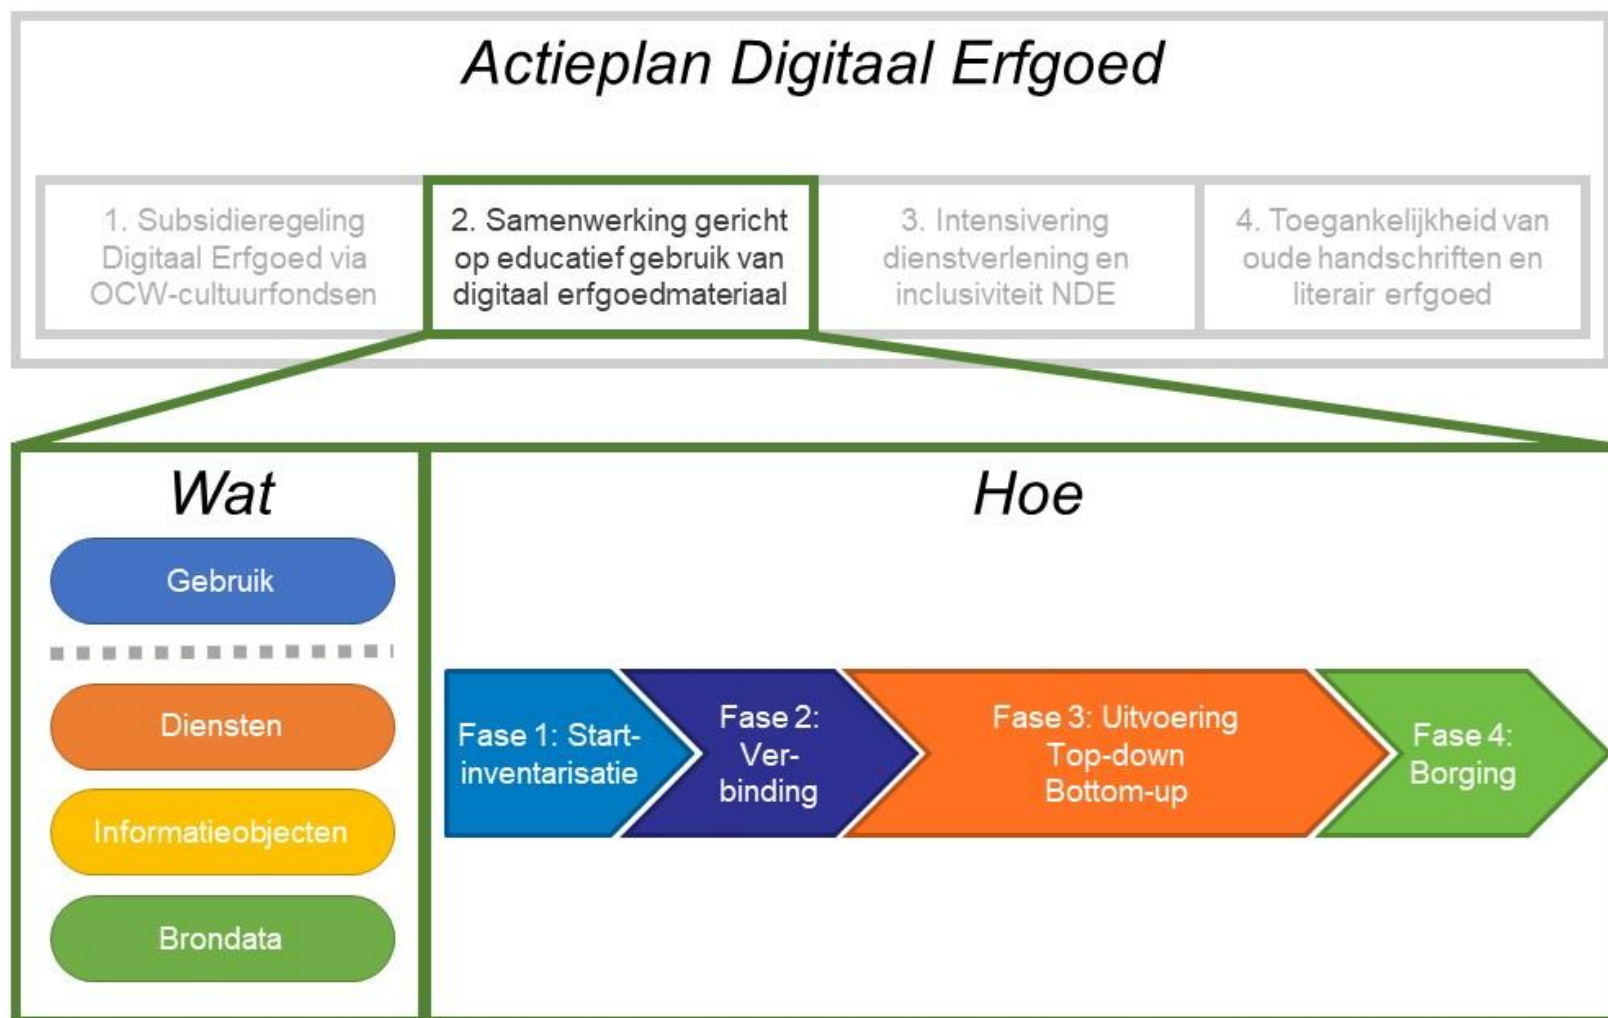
Actieplan Digitaal Erfgoed

1. Subsidieregeling Digitaal Erfgoed via OCW-cultuurfondsen

2. Samenwerking gericht op educatief gebruik van digitaal erfgoedmateriaal

3. Intensivering dienstverlening en inclusiviteit NDE

4. Toegankelijkheid van oude handschriften en literair erfgoed

Wat

Gebruik

Diensten

Informatieobjecten

Brondata

Hoe

Fase 1: Start-inventarisatie

Fase 2: Ver-binding

Fase 3: Uitvoering Top-down Bottom-up

Fase 4: Borging